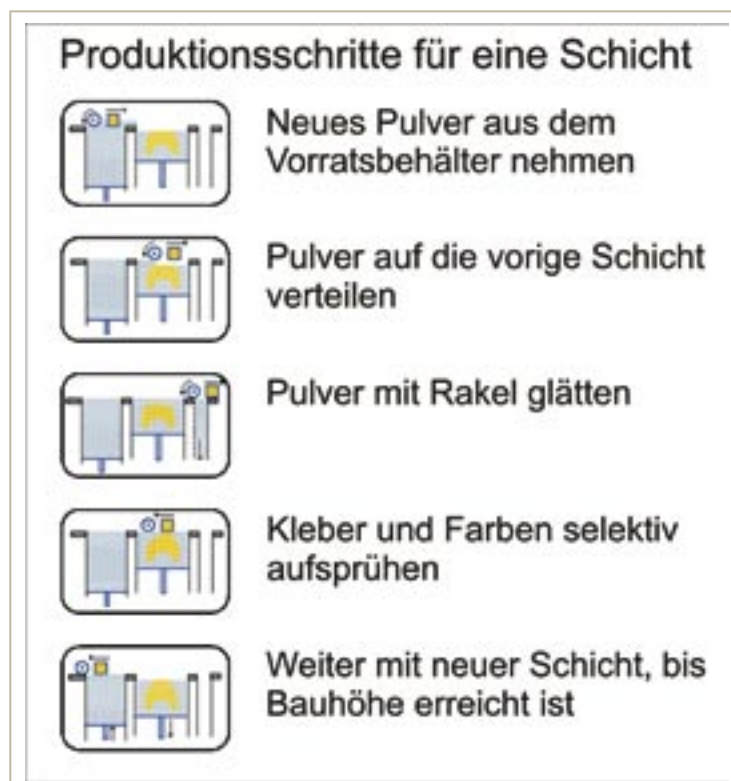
Produktionsschritte für eine Schicht

Neues Pulver aus dem Vorratsbehälter nehmen

Pulver auf die vorige Schicht verteilen

Pulver mit Rakel glätten

Kleber und Farben selektiv aufsprühen

Weiter mit neuer Schicht, bis Bauhöhe erreicht ist